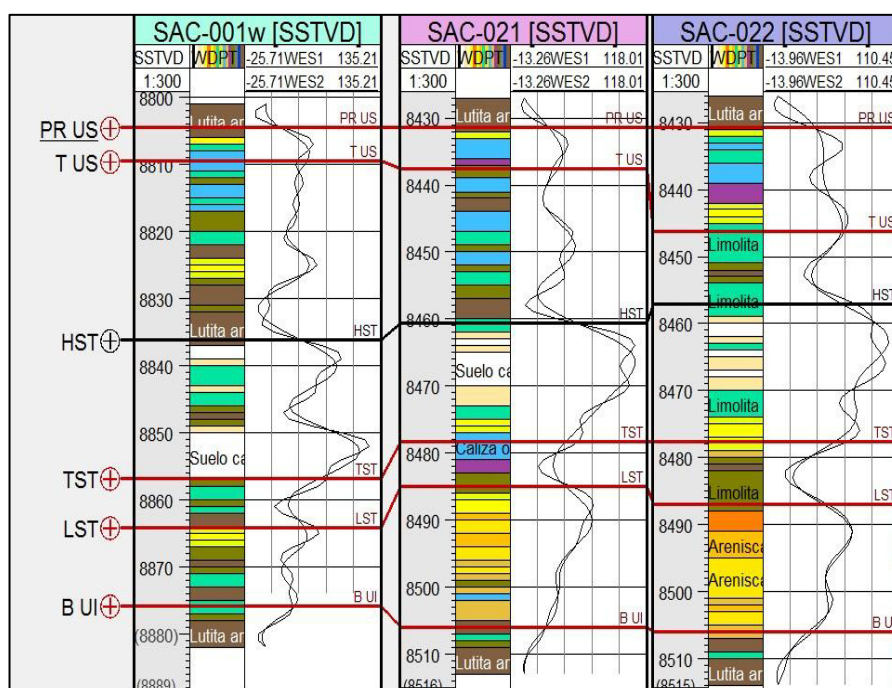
SAC-001w [SSTVD]
SSTVD WDPT -25.71WES1 135.21
1:300 -25.71WES2 135.21
8800
Lutita ar
PR US
8810
T US
8820
8830
Lutita ar
HST
8840
8850
Suelo ca
TST
8860
LST
8870
B UI
(8880) Lutita ar
(8889)

PR US
T US
HST
TST
LST
B UI

SAC-021 [SSTVD]
SSTVD WDPT -13.26WES1 118.01
1:300 -13.26WES2 118.01
8430 Lutita ar
PR US
T US
8440
8450
HST
8460
Suelo ca
8470
TST
8480 Caliza o
LST
8490
8500
B UI
8510 Lutita ar
(8516)

SAC-022 [SSTVD]
SSTVD WDPT -13.96WES1 110.4
1:300 -13.96WES2 110.4
8430 Lutita ar
PR US
8440
T US
8450 Limolita
HST
Limolita
8460
8470
Limolita
TST
8480
Limolita
LST
8490 Arenisca
Arenisca
8500
B U
8510 Lutita ar
(8515)